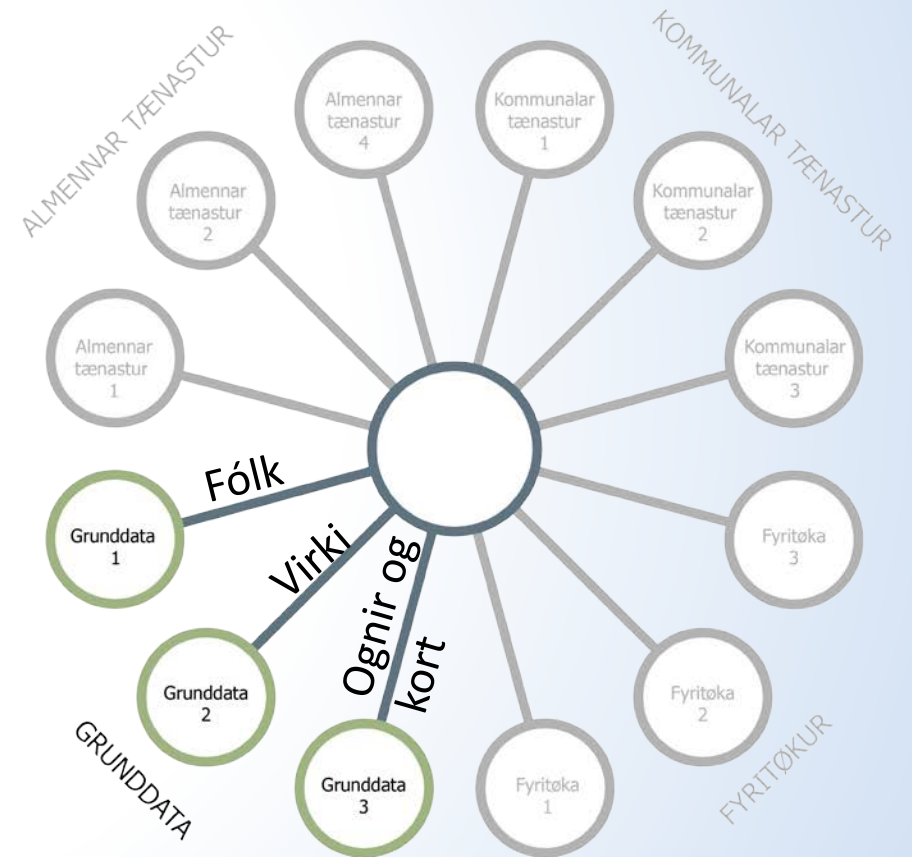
ALMENNAR TÆNASTUR

Almennar tænastur 4

Kommunalar tænastur 1

KOMMUNALAR TÆNASTUR

Almennar tænastur 2

Kommunalar tænastur 2

Almennar tænastur 1

Kommunalar tænastur 3

Fólk

Grunddata 1

Virki

Fyritøka 3

Ognir og kort

Grunddata 2

Fyritøka 2

GRUNDDATA

Grunddata 3

Fyritøka 1

FYRITØKUR